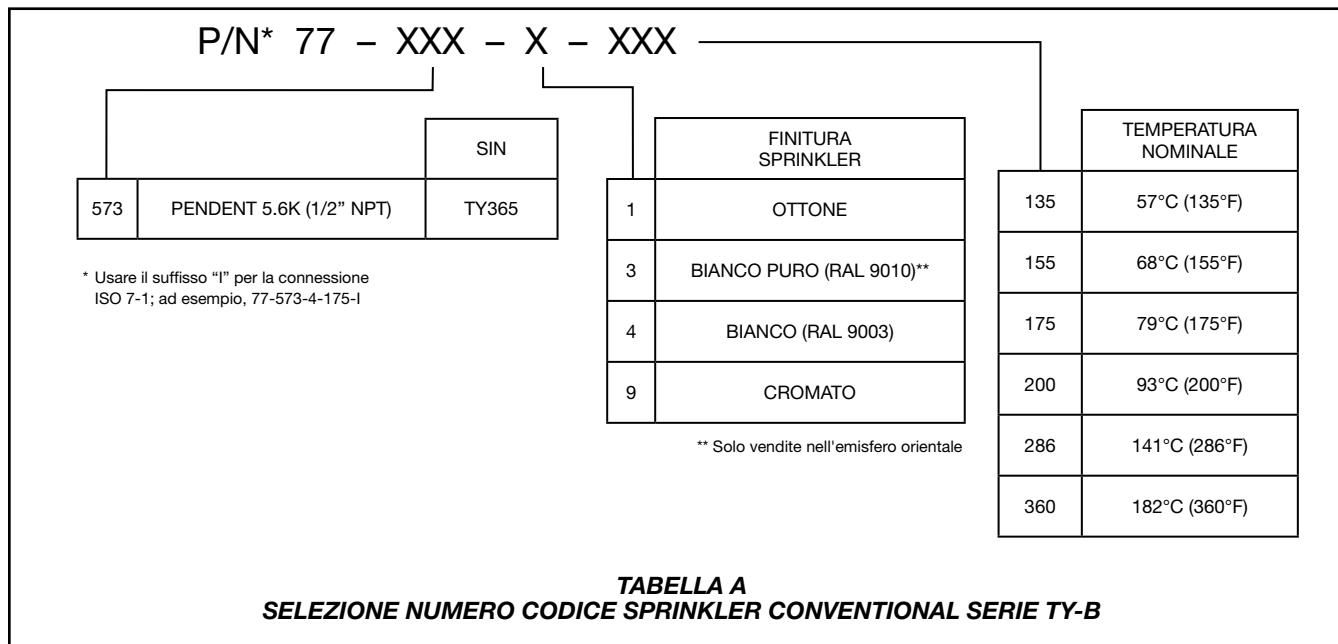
P/N* 77 – XXX – X – XXX

| | | SIN |
|---|---|---|
| 573 | PENDENT 5.6K (1/2" NPT) | TY365 |

* Usare il suffisso "I" per la connessione ISO 7-1; ad esempio, 77-573-4-175-I

| | FINITURA SPRINKLER |
|---|---|
| 1 | OTTONE |
| 3 | BIANCO PURO (RAL 9010)** |
| 4 | BIANCO (RAL 9003) |
| 9 | CROMATO |

** Solo vendite nell'emisfero orientale

| | TEMPERATURA NOMINALE |
|---|---|
| 135 | 57°C (135°F) |
| 155 | 68°C (155°F) |
| 175 | 79°C (175°F) |
| 200 | 93°C (200°F) |
| 286 | 141°C (286°F) |
| 360 | 182°C (360°F) |

TABELLA A
SELEZIONE NUMERO CODICE SPRINKLER CONVENTIONAL SERIE TY-B